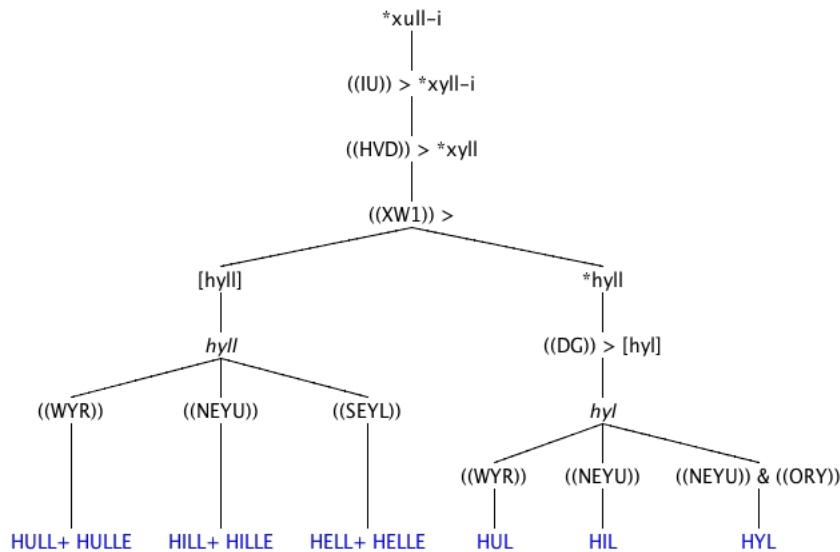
*xull-i

((IU)) > *xyll-i

((HVD)) > *xyll

((XW1)) >

[hyll]

*hyll

*hyll*

((DG)) > [hyl]

((WYR))

((NEYU))

((SEYL))

*hyl*

((WYR))

((NEYU))

((NEYU)) & ((ORY))

HULL+ HULLE

HILL+ HILLE

HELL+ HELLE

HUL

HIL

HYL